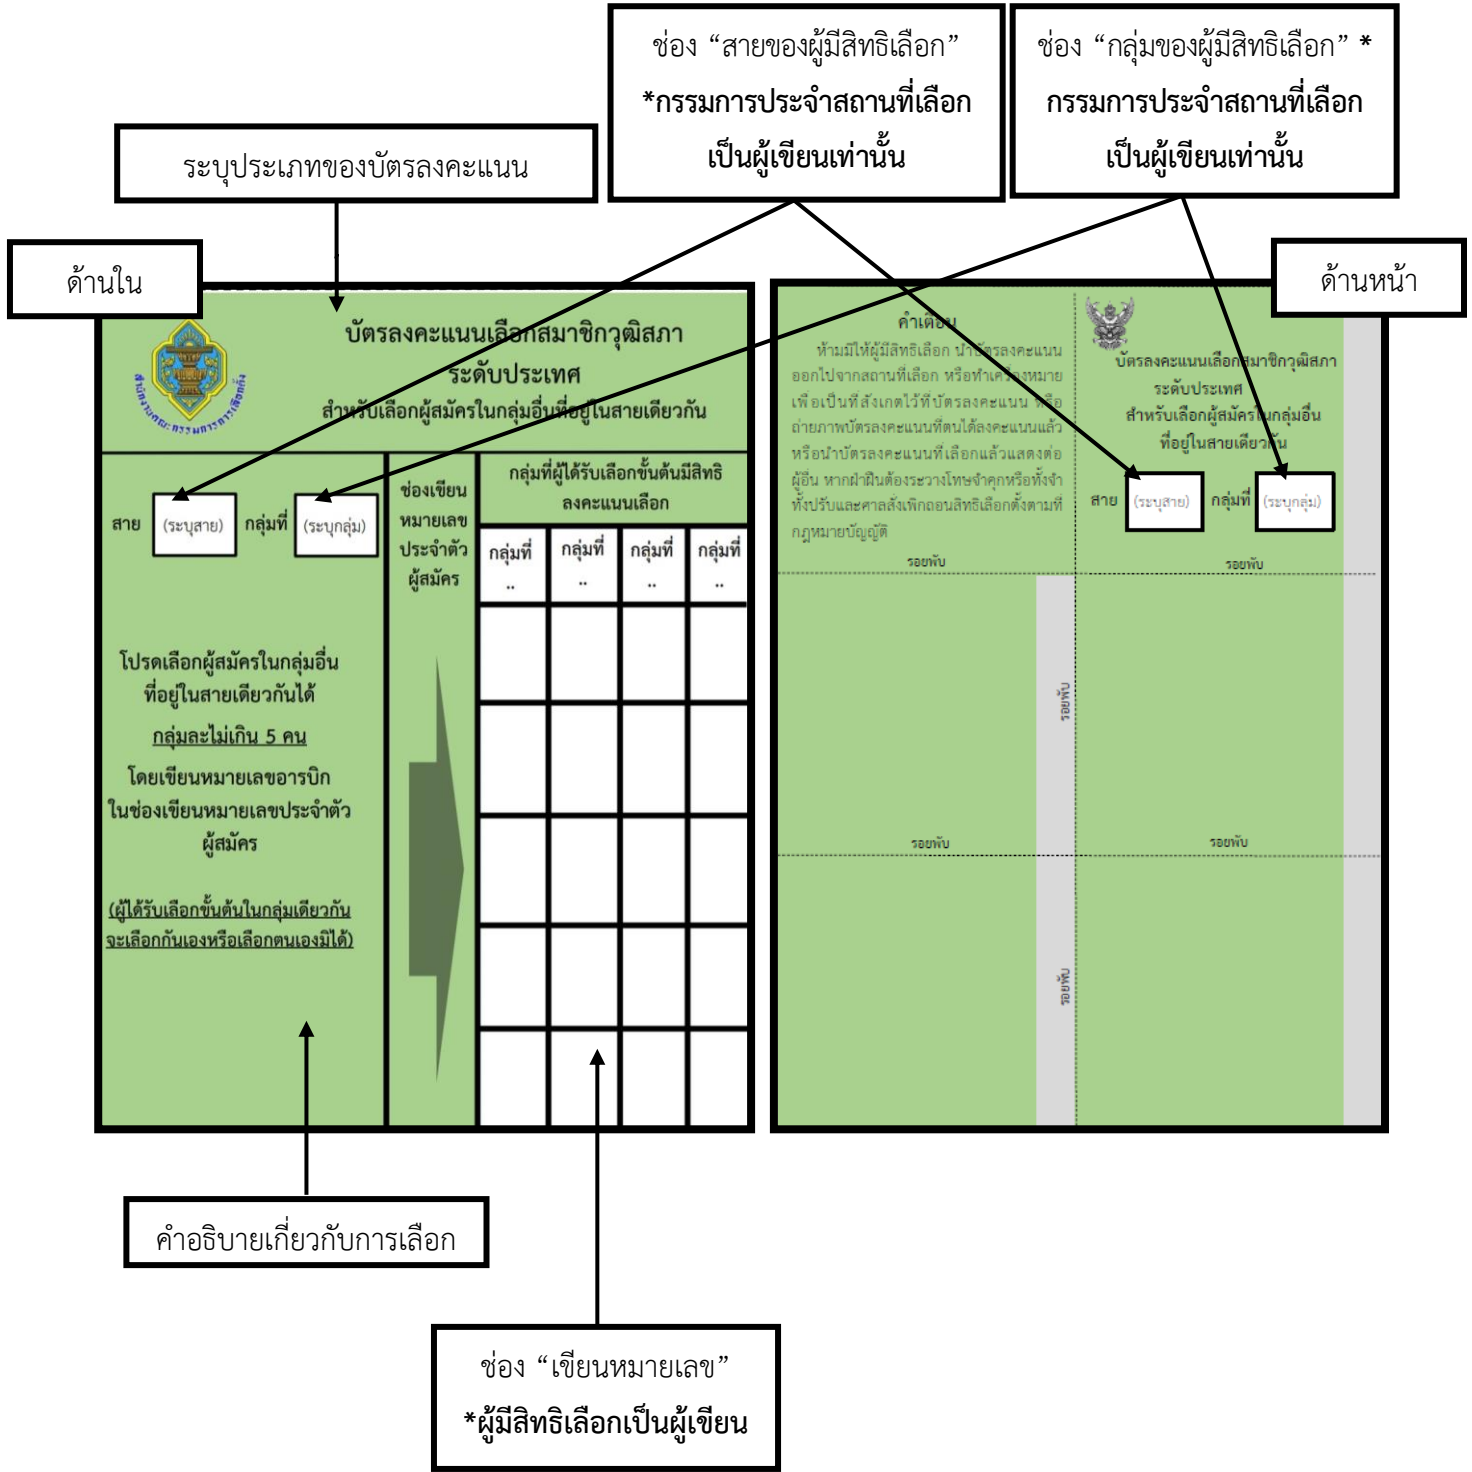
ช่อง “สายของผู้มีสิทธิเลือก”
*กรรมการประจำสถานที่เลือก
เป็นผู้เขียนเท่านั้น

ช่อง “กลุ่มของผู้มีสิทธิเลือก” *
กรรมการประจำสถานที่เลือก
เป็นผู้เขียนเท่านั้น

ระบุประเภทของบัตรลงคะแนน

ด้านใน

ด้านหน้า

สำนักงานคณะกรรมการการเลือกตั้ง

บัตรลงคะแนนเลือกสมาชิกวุฒิสภา
ระดับประเทศ
สำหรับเลือกผู้สมัครในกลุ่มอื่นที่อยู่ในสายเดียวกัน

สาย (ระบุสาย) กลุ่มที่ (ระบุกลุ่ม)

ช่องเขียนหมายเลขประจำตัวผู้สมัคร

กลุ่มที่ผู้ได้รับเลือกขั้นต้นมีสิทธิลงคะแนนเลือก

| กลุ่มที่ .. | กลุ่มที่ .. | กลุ่มที่ .. | กลุ่มที่ .. |
|---|---|---|---|
| | | | |
| | | | |
| | | | |
| | | | |
| | | | |

โปรดเลือกผู้สมัครในกลุ่มอื่นที่อยู่ในสายเดียวกันได้
กลุ่มละไม่เกิน 5 คน
โดยเขียนหมายเลขอารบิกในช่องเขียนหมายเลขประจำตัวผู้สมัคร

(ผู้ได้รับเลือกขั้นต้นในกลุ่มเดียวกันจะเลือกกันเองหรือเลือกตนเองมิได้)

คำเตือน
ห้ามมิให้ผู้มีสิทธิเลือก นำบัตรลงคะแนนออกไปจากสถานที่เลือก หรือทำเครื่องหมายเพื่อเป็นที่สังเกตไว้ที่บัตรลงคะแนน หรือถ่ายภาพบัตรลงคะแนนที่ตนได้ลงคะแนนแล้ว หรือนำบัตรลงคะแนนที่เลือกแล้วแสดงต่อผู้อื่น หากฝ่าฝืนต้องระวางโทษจำคุกหรือทั้งจำทั้งปรับและศาลสั่งเพิกถอนสิทธิเลือกตั้งตามที่กฎหมายบัญญัติ

บัตรลงคะแนนเลือกสมาชิกวุฒิสภา
ระดับประเทศ
สำหรับเลือกผู้สมัครในกลุ่มอื่น
ที่อยู่ในสายเดียวกัน

สาย (ระบุสาย) กลุ่มที่ (ระบุกลุ่ม)

รอยพับ
รอยพับ
รอยพับ
รอยพับ
รอยพับ
รอยพับ

คำอธิบายเกี่ยวกับการเลือก

ช่อง “เขียนหมายเลข”
*ผู้มีสิทธิเลือกเป็นผู้เขียน